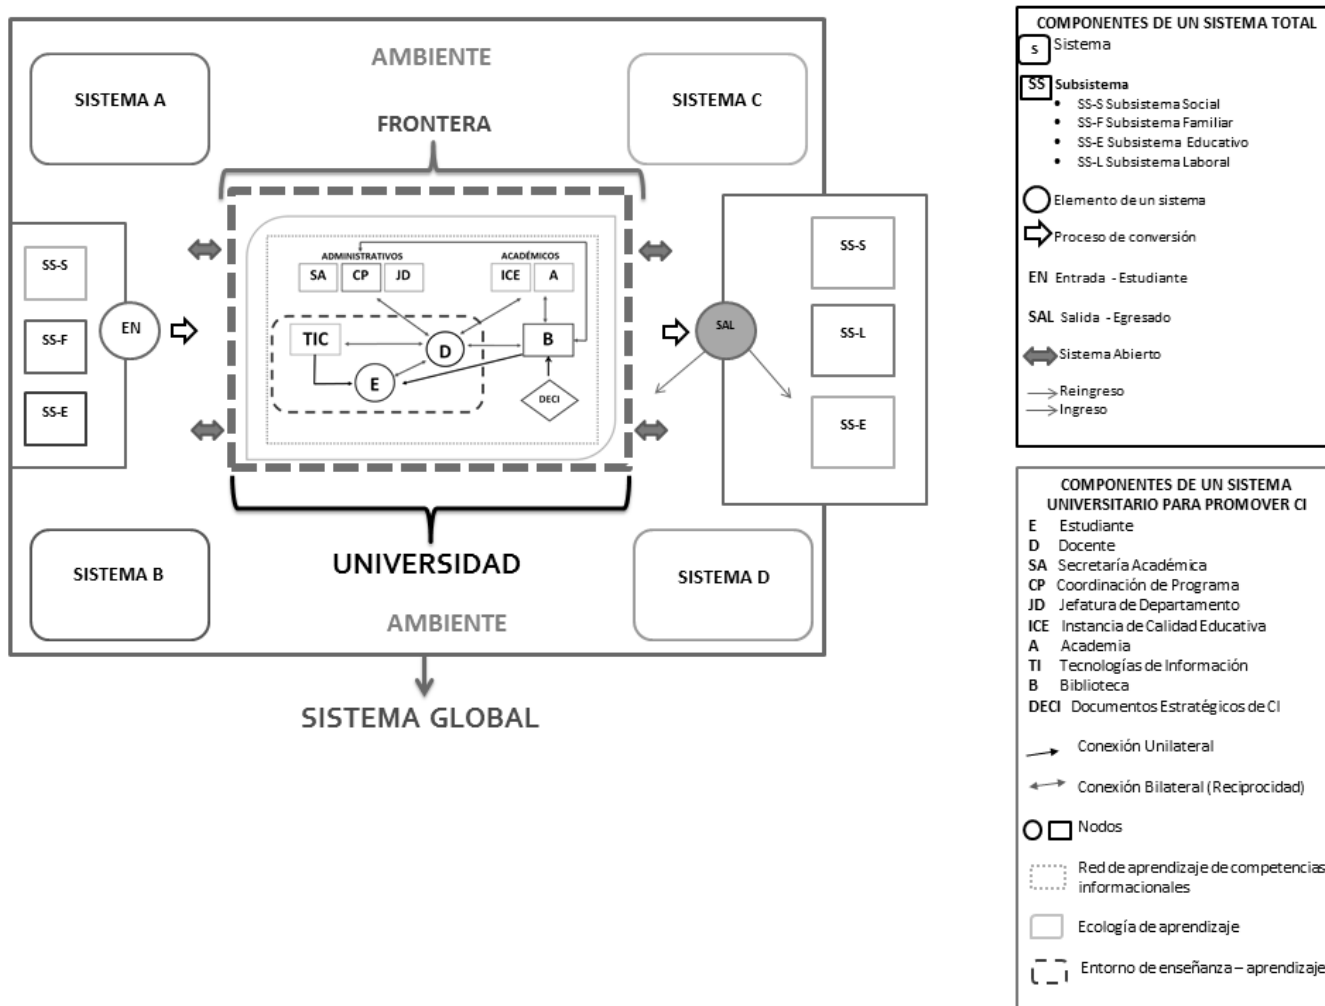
AMBIENTE

SISTEMA A

SISTEMA C

FRONTERA

SS-S

SS-F

SS-E

EN

ADMINISTRATIVOS

ACADÉMICOS

SA CP JD

ICE A

TIC

D

B

E

DECI

SAL

SS-S

SS-L

SS-E

SISTEMA B

UNIVERSIDAD

SISTEMA D

AMBIENTE

SISTEMA GLOBAL

COMPONENTES DE UN SISTEMA TOTAL
S Sistema
SS Subsistema
• SS-S Subsistema Social
• SS-F Subsistema Familiar
• SS-E Subsistema Educativo
• SS-L Subsistema Laboral
Elemento de un sistema
Proceso de conversión
EN Entrada - Estudiante
SAL Salida - Egresado
Sistema Abierto
Reingreso
Ingreso

COMPONENTES DE UN SISTEMA UNIVERSITARIO PARA PROMOVER CI
E Estudiante
D Docente
SA Secretaría Académica
CP Coordinación de Programa
JD Jefatura de Departamento
ICE Instancia de Calidad Educativa
A Academia
TI Tecnologías de Información
B Biblioteca
DECI Documentos Estratégicos de CI
Conexión Unilateral
Conexión Bilateral (Reciprocidad)
Nodos
Red de aprendizaje de competencias informacionales
Ecología de aprendizaje
Entorno de enseñanza – aprendizaje